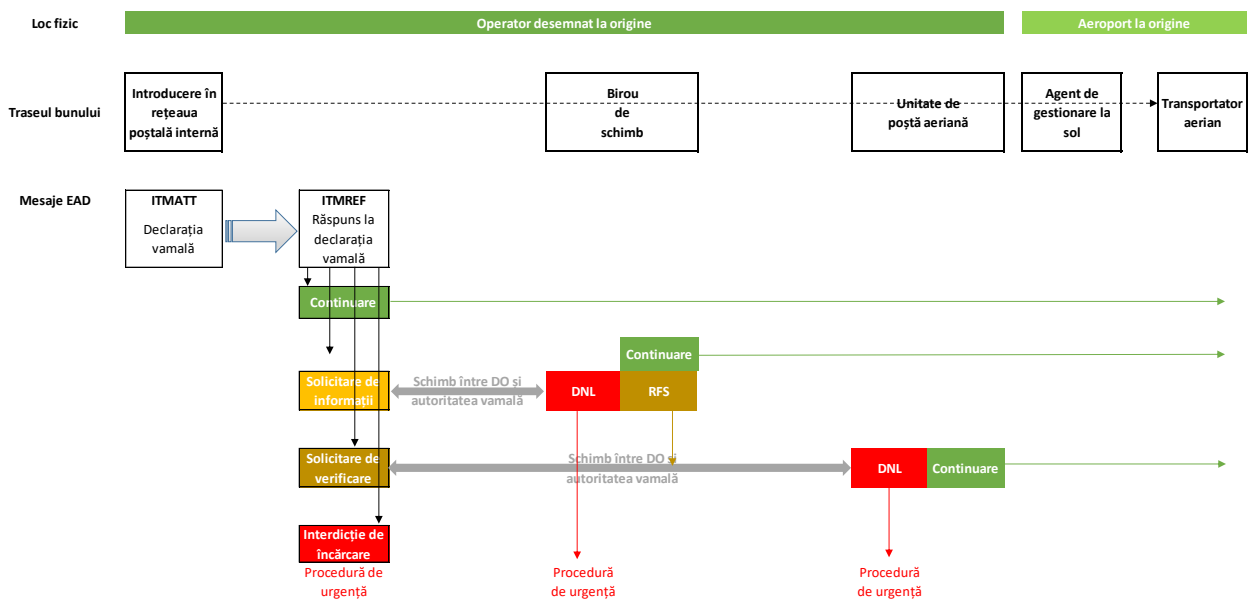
Loc fizic

Operator desemnat la origine

Aeroport la origine

Traseul bunului

Introducere în rețeaua poștală internă

Birou de schimb

Unitate de poștă aeriană

Agent de gestionare la sol

Transportator aerian

Mesaje EAD

ITMATT

Declarația vamală

ITMREF

Răspuns la declarația vamală

Continuare

Continuare

Solicitare de informații

Schimb între DO și autoritatea vamală

DNL

RFS

Solicitare de verificare

Schimb între DO și autoritatea vamală

DNL

Continuare

Interdicție de încărcare

Procedură de urgență

Procedură de urgență

Procedură de urgență